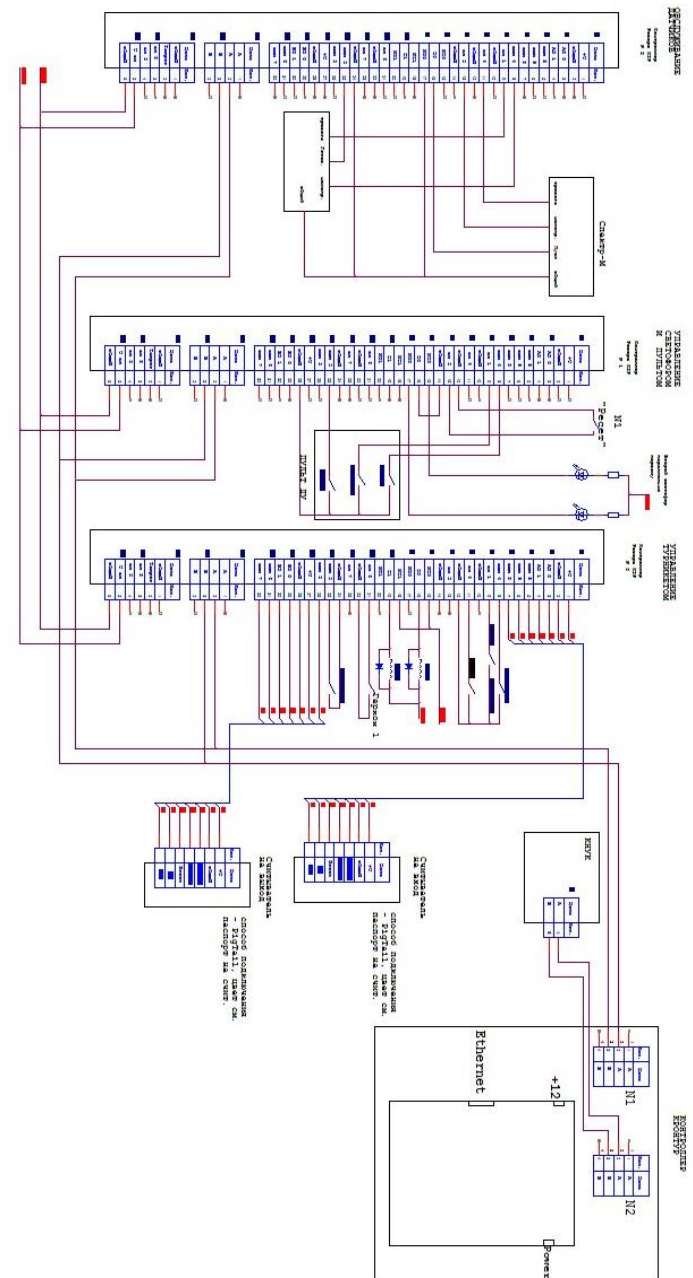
ОБСЛУЖИВАНИЕ ДАТЧИКОВ

Контроллер Розетка КЕР # 2

Спектр-М

УПРАВЛЕНИЕ СВЕТОФОРОМ И ПУЛЬТОМ

Контроллер Розетка КЕР # 1

N1

"Ресет"

ПУЛЬТ ДУ

УПРАВЛЕНИЕ ТУРНИКЕТОМ

Контроллер Розетка КЕР # 3

Геркон 1

Считыватель на выход

способ подключения - PigTail, цвет см. паспорт на счит.

Считыватель на вход

способ подключения - PigTail, цвет см. паспорт на счит.

КВУК

КОНТРОЛЛЕР КРОКУС

Ethernet

+12

N1

N2

Power

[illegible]